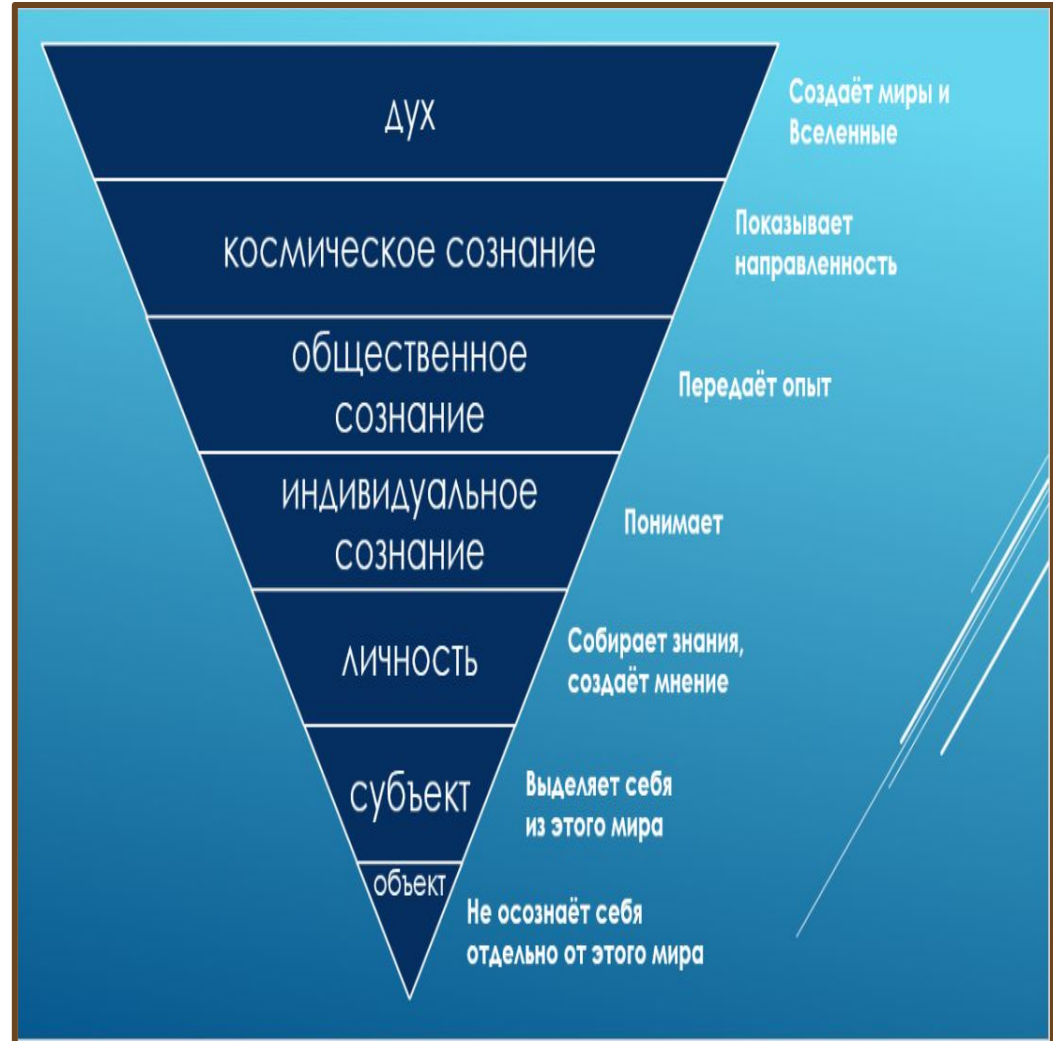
дух

Создаёт миры и Вселенные

космическое сознание

Показывает направленность

общественное сознание

Передаёт опыт

индивидуальное сознание

Понимает

личность

Собирает знания, создаёт мнение

субъект

Выделяет себя из этого мира

объект

Не осознаёт себя отдельно от этого мира